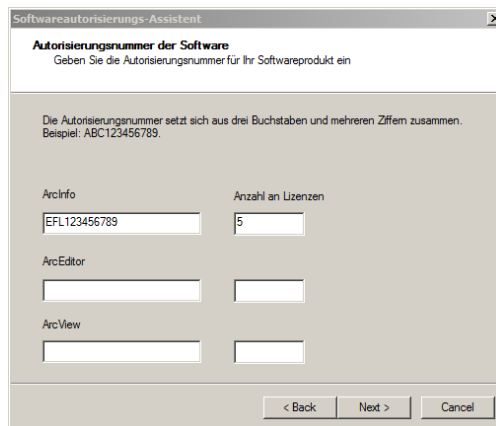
Softwareautorisierungs-Assistent

Autorisierungsnummer der Software
Geben Sie die Autorisierungsnummer für Ihr Softwareprodukt ein

Die Autorisierungsnummer setzt sich aus drei Buchstaben und mehreren Ziffern zusammen. Beispiel: ABC123456789.

ArcInfo
EFL123456789
Anzahl an Lizenzen
5

ArcEditor

ArcView

< Back
Next >
Cancel